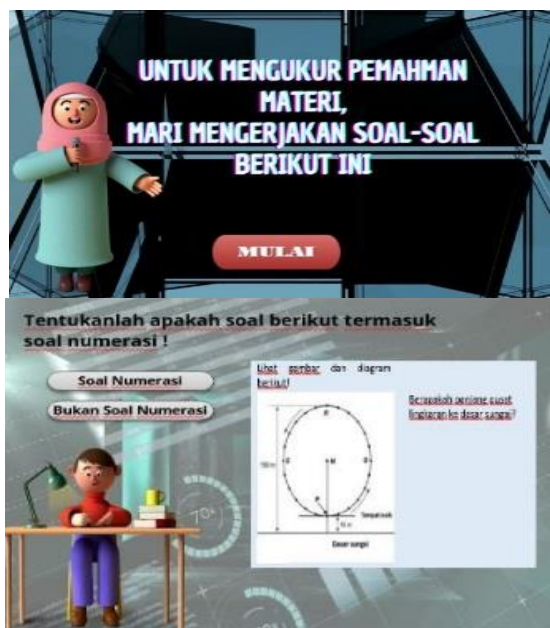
UNTUK MENGUKUR PEMAHMAN MATERI,
MARI MENGERJAKAN SOAL-SOAL BERIKUT INI

MULAI

Tentukanlah apakah soal berikut termasuk soal numerasi !

Soal Numerasi

Bukan Soal Numerasi

Lihat gambar dan diagram berikut!

Berapakah panjang pusat lingkaran ke dasar sungai?

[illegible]

Tempat duduk

Dasar sungai

70°